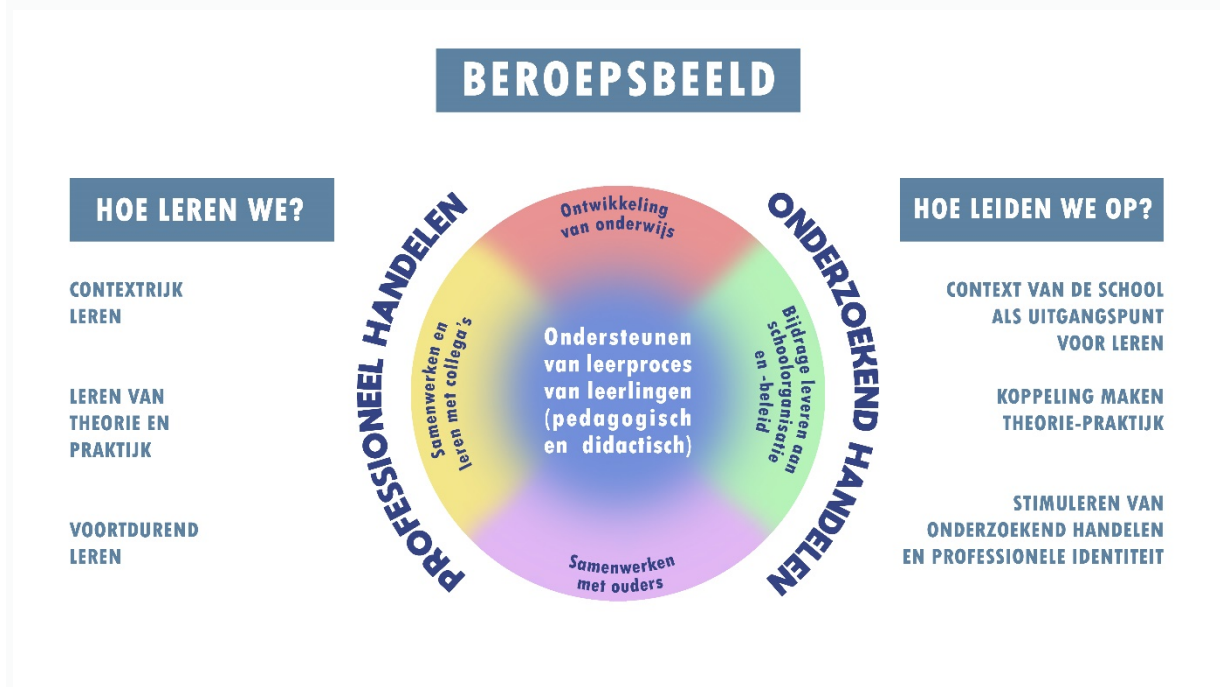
BEROEPSBEELD

HOE LEREN WE?

CONTEXTRIJK LEREN

LEREN VAN THEORIE EN PRAKTIJK

VOORTDUREND LEREN

PROFESSIONEEL HANDELEN

Ontwikkeling van onderwijs

Samenwerken en leren met collega's

Ondersteunen van leerproces van leerlingen (pedagogisch en didactisch)

Bijdrage leveren aan schoolorganisatie en -beleid

Samenwerken met ouders

ONDERZOEKEND HANDELEN

HOE LEIDEN WE OP?

CONTEXT VAN DE SCHOOL ALS UITGANGSPUNT VOOR LEREN

KOPPELING MAKEN THEORIE-PRAKTIJK

STIMULEREN VAN ONDERZOEKEND HANDELEN EN PROFESSIONELE IDENTITEIT